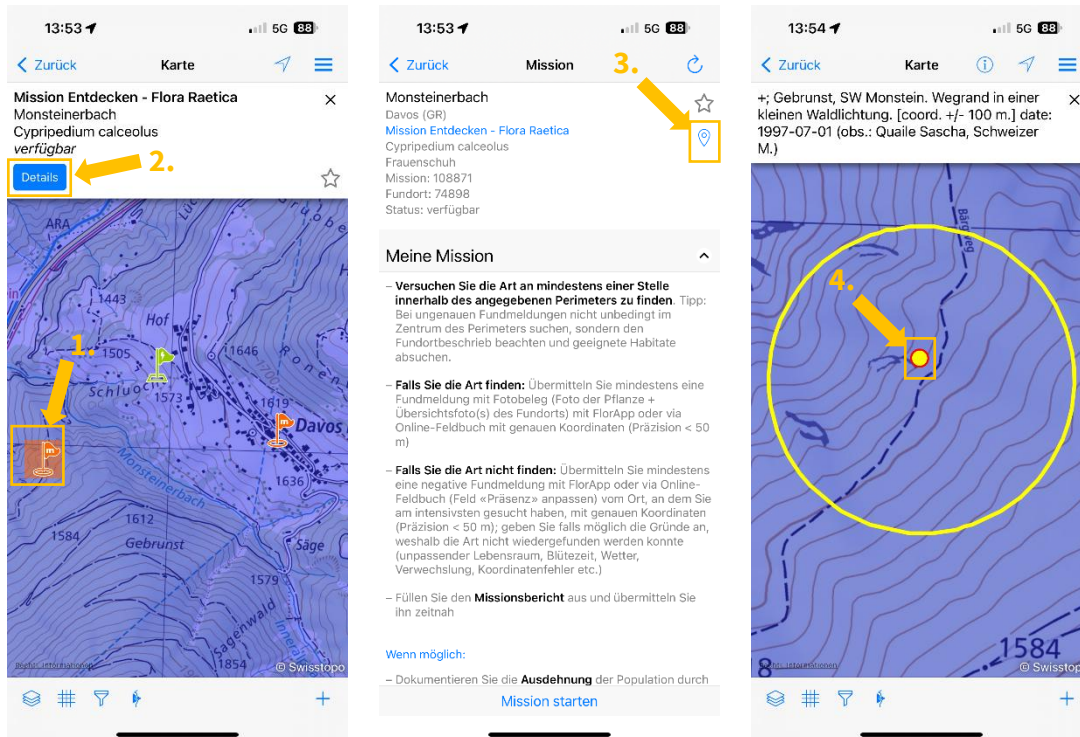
13:53 5G 88

< Zurück Karte

Mission Entdecken - Flora Raetica
Monsteinerbach
Cypripedium calceolus
verfügbar

Details 2.

ARA
1443
Hof
1505
1646
Schluo
1573
Davos
1.
1636
Monsteinerbach
1584
Gebrunst
Säge
1579
1854
© Swisstopo

13:53 5G 88

< Zurück Mission 3.

Monsteinerbach
Davos (GR)
Mission Entdecken - Flora Raetica
Cypripedium calceolus
Frauenschuh
Mission: 108871
Fundort: 74898
Status: verfügbar

Meine Mission

– Versuchen Sie die Art an mindestens einer Stelle innerhalb des angegebenen Perimeters zu finden. Tipp: Bei ungenauen Fundmeldungen nicht unbedingt im Zentrum des Perimeters suchen, sondern den Fundortbeschrieb beachten und geeignete Habitate absuchen.

– Falls Sie die Art finden: Übermitteln Sie mindestens eine Fundmeldung mit Fotobeleg (Foto der Pflanze + Übersichtsfoto(s) des Fundorts) mit FlorApp oder via Online-Feldbuch mit genauen Koordinaten (Präzision < 50 m)

– Falls Sie die Art nicht finden: Übermitteln Sie mindestens eine negative Fundmeldung mit FlorApp oder via Online-Feldbuch (Feld «Präsenz» anpassen) vom Ort, an dem Sie am intensivsten gesucht haben, mit genauen Koordinaten (Präzision < 50 m); geben Sie falls möglich die Gründe an, weshalb die Art nicht wiedergefunden werden konnte (unpassender Lebensraum, Blütezeit, Wetter, Verwechslung, Koordinatenfehler etc.)

– Füllen Sie den Missionsbericht aus und übermitteln Sie ihn zeitnah

Wenn möglich:

– Dokumentieren Sie die Ausdehnung der Population durch

Mission starten

13:54 5G 88

< Zurück Karte

+; Gebrunst, SW Monstein. Wegrand in einer kleinen Waldlichtung. [coord. +/- 100 m.] date: 1997-07-01 (obs.: Quaile Sascha, Schweizer M.)

Bärgweg
4.
1584
© Swisstopo